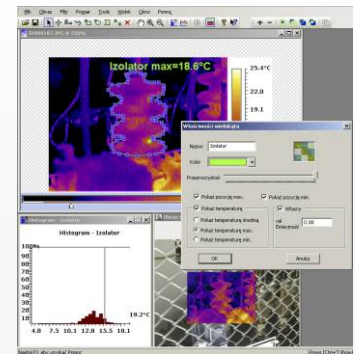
Plik Obraz Plik Pomiar Tools Wykres Okno Pomoc

Izolator max=18.6°C

25.4°C
22.0
19.1

Histogram - Izolator

Histogram - Izolator

100%
90
80
70
60
50
40
30
20
10

4.8 7.5 10.1 12.8 15.5 18.

19.2°C

Właściwości wielokąta

Nazwa: Izolator
Kolor
Przezroczystość

Pokaż pozycję max.
Pokaż pozycję min.
Pokaż temperaturę
Pokaż temperaturę max.
Pokaż temperaturę średnią
Pokaż temperaturę min.
Pokaż temperaturę min.
Własny
Emisyjność 0.98

OK
Anuluj

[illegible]
Press [Ctrl+F] for help